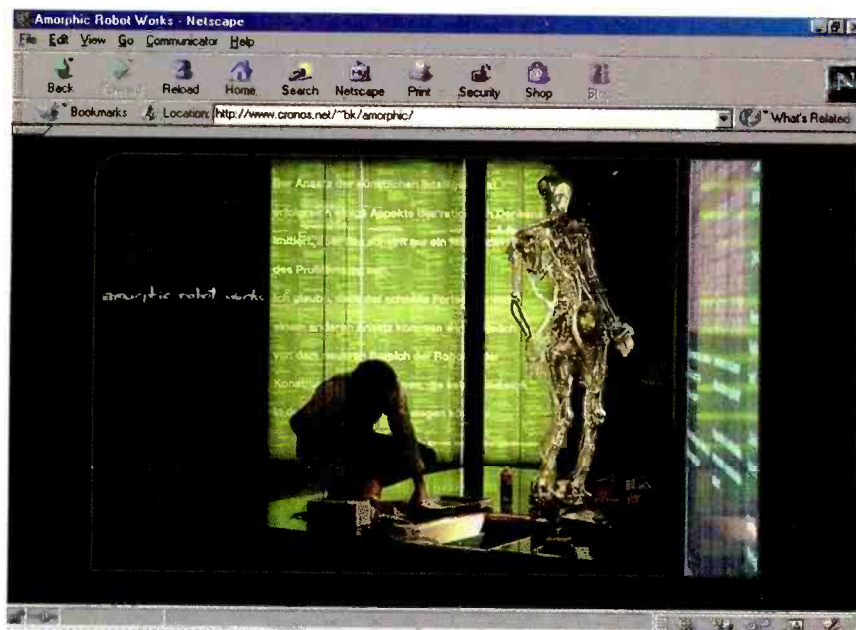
Amorphic Robot Works - Netscape

File Edit View Go Communicator Help

Back Forward Reload Home Search Netscape Print Security Shop Stop

Bookmarks Location: http://www.cronos.net/~bk/amorphic/

What's Related

amorphic robot works

Der Ansatz der künstlichen Intelligenz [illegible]

erfolgreich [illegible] Aspekte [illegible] Denken

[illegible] ein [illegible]

des Problems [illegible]

Ich glaube, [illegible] schnelle Fort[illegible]

einen anderen Ansatz kommen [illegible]

von dem neueren Bereich der Robo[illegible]

Konst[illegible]

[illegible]